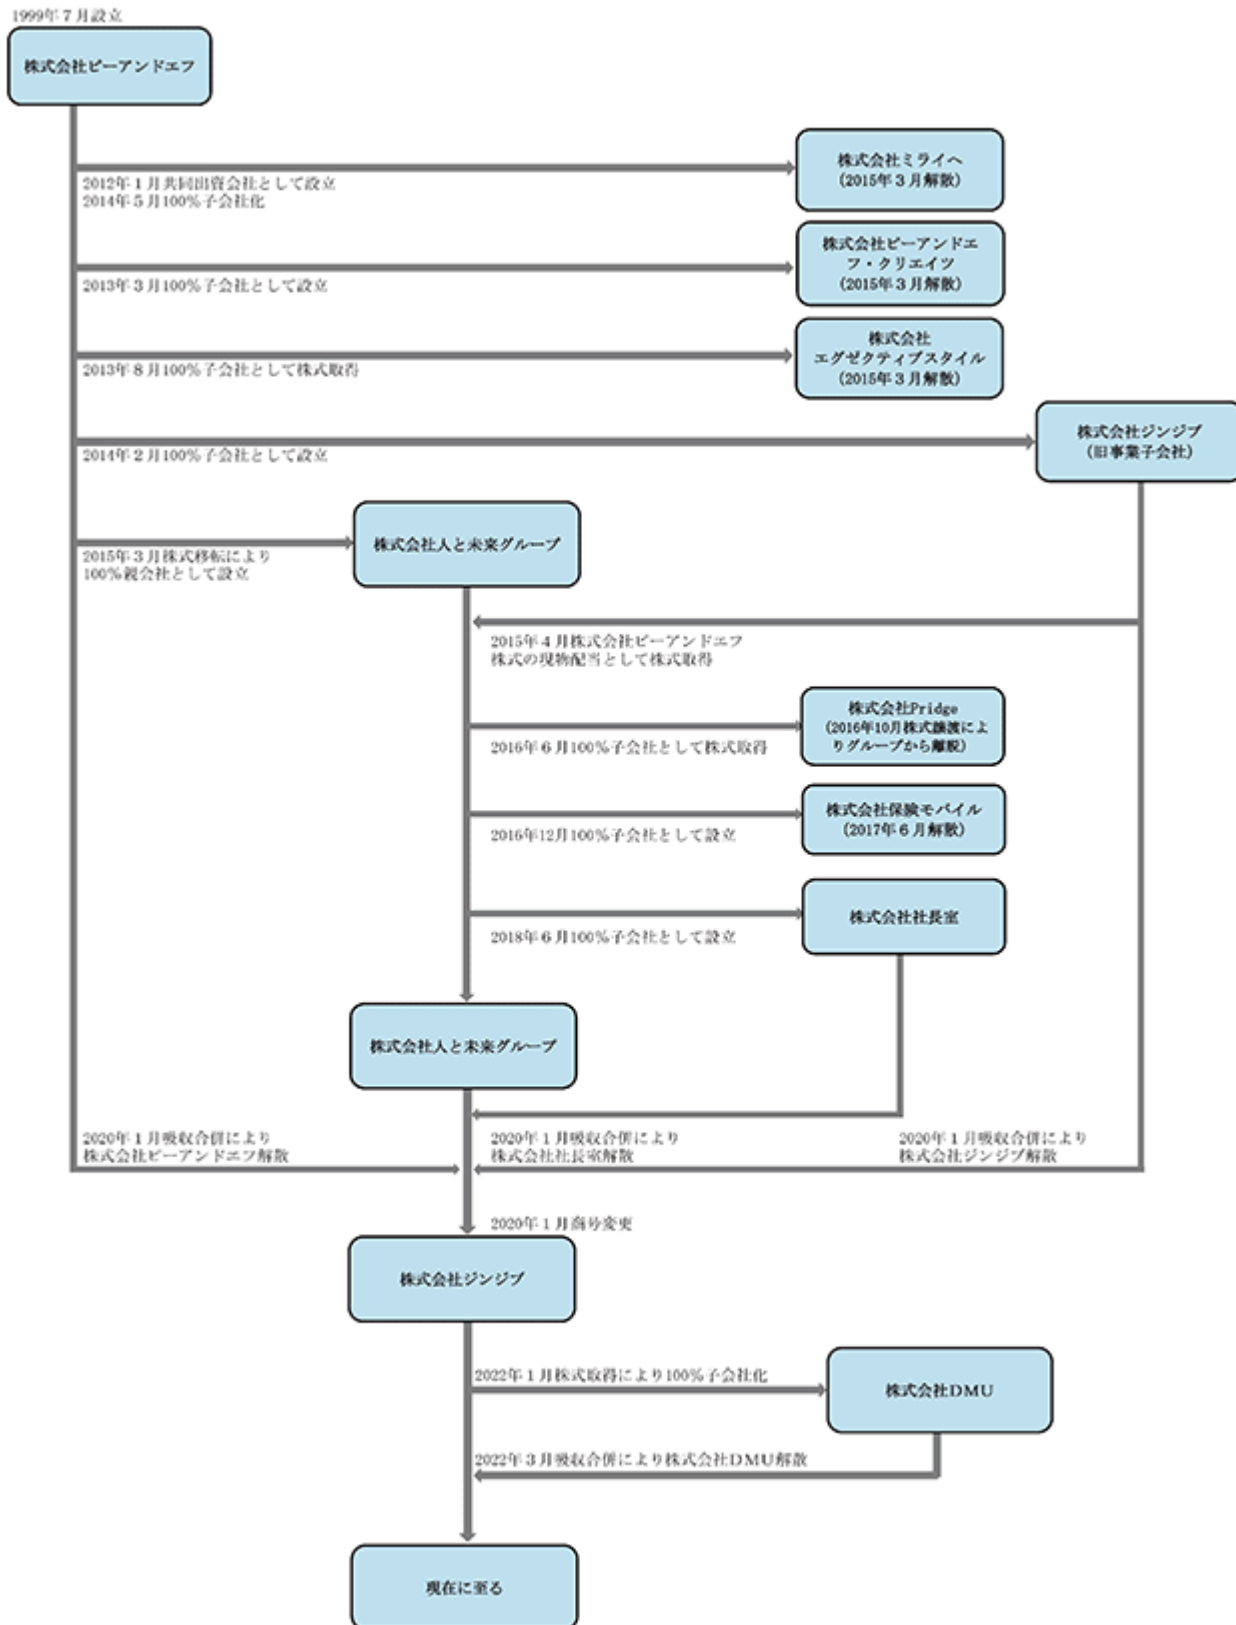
1999年7月設立

株式会社ピーアンドエフ

株式会社ミライヘ
(2015年3月解散)

2012年1月共同出資会社として設立
2014年5月100%子会社化

株式会社ピーアンドエフ・クリエイツ
(2015年3月解散)

2013年3月100%子会社として設立

株式会社
エグゼクティブスタイル
(2015年3月解散)

2013年8月100%子会社として株式取得

株式会社ジンジブ
(旧事業子会社)

2014年2月100%子会社として設立

株式会社人と未来グループ

2015年3月株式移転により
100%親会社として設立

2015年4月株式会社ピーアンドエフ
株式の現物配当として株式取得

株式会社Pridge
(2016年10月株式譲渡によりグループから離脱)

2016年6月100%子会社として株式取得

株式会社保険モバイル
(2017年6月解散)

2016年12月100%子会社として設立

株式会社社長室

2018年6月100%子会社として設立

株式会社人と未来グループ

2020年1月吸収合併により
株式会社ピーアンドエフ解散

2020年1月吸収合併により
株式会社社長室解散

2020年1月吸収合併により
株式会社ジンジブ解散

2020年1月商号変更

株式会社ジンジブ

2022年1月株式取得により100%子会社化

株式会社DMU

2022年3月吸収合併により株式会社DMU解散

現在に至る